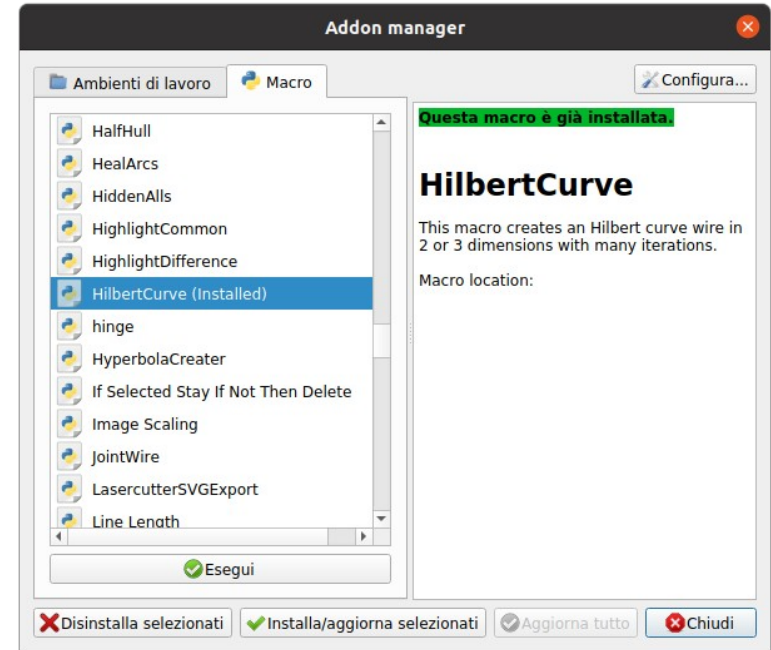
Addon manager

Ambienti di lavoro | Macro

Configura...

HalfHull
HealArcs
HiddenAlls
HighlightCommon
HighlightDifference
HilbertCurve (Installed)
hinge
HyperbolaCreater
If Selected Stay If Not Then Delete
Image Scaling
JointWire
LasercutterSVGExport
Line Length

Esegui

Questa macro è già installata.

HilbertCurve

This macro creates an Hilbert curve wire in 2 or 3 dimensions with many iterations.

Macro location:

Disinstalla selezionati
Installa/aggiorna selezionati
Aggiorna tutto
Chiudi